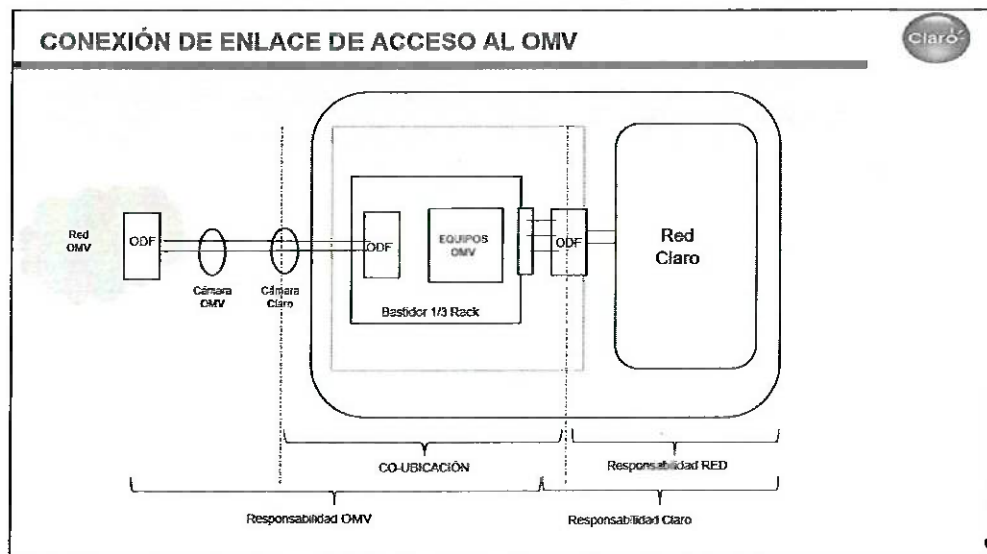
CONEXIÓN DE ENLACE DE ACCESO AL OMV

claro

Red OMV

ODF

Cámara OMV

Cámara Claro

ODF

EQUIPOS OMV

Bastidor 1/3 Rack

ODF

Red Claro

CO-UBICACIÓN

Responsabilidad RED

Responsabilidad OMV

Responsabilidad Claro